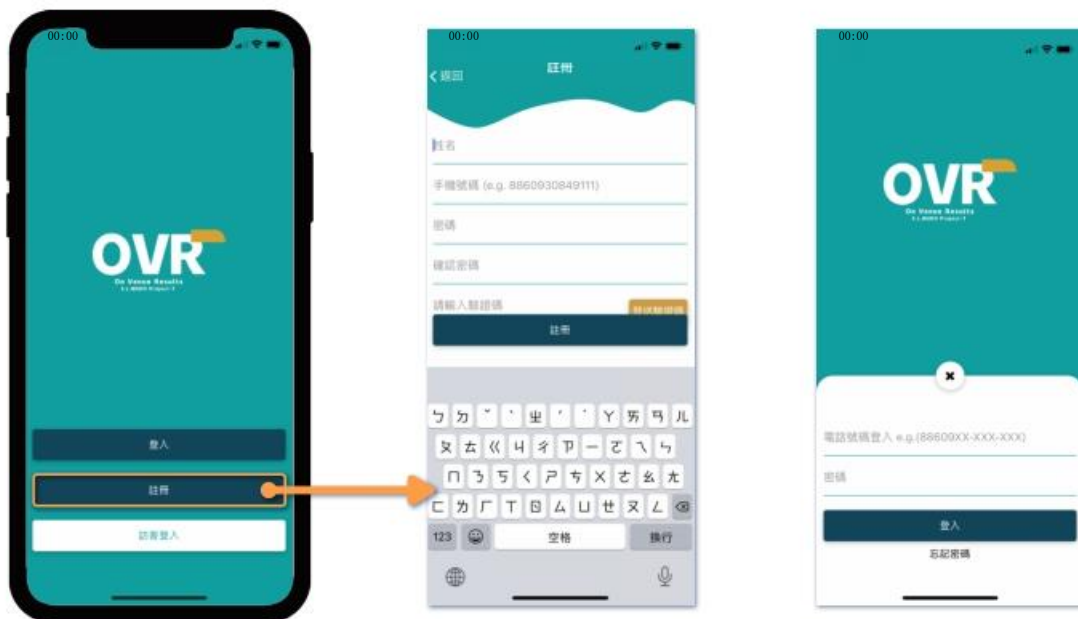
00:00

OVR
On Venue Results

登入

註冊

訪客登入

00:00

返回 註冊

姓名

手機號碼 (e.g. 886093084911)

密碼

確認密碼

請輸入驗證碼

發送驗證碼

註冊

ㄅ ㄉ ˇ ˋ ㄓ ˊ ˙ ㄚ ㄞ ㄢ ㄦ
ㄆ ㄊ ㄍ ㄐ ㄔ ㄗ ㄧ ㄛ ㄟ ㄣ
ㄇ ㄋ ㄎ ㄑ ㄕ ㄘ ㄨ ㄜ ㄠ ㄤ
ㄈ ㄌ ㄏ ㄒ ㄖ ㄙ ㄩ ㄝ ㄡ ㄥ
123 空格 換行

00:00

OVR
On Venue Results

電話號碼登入 e.g.(88609XX-XXX-XXX)

密碼

登入

忘記密碼